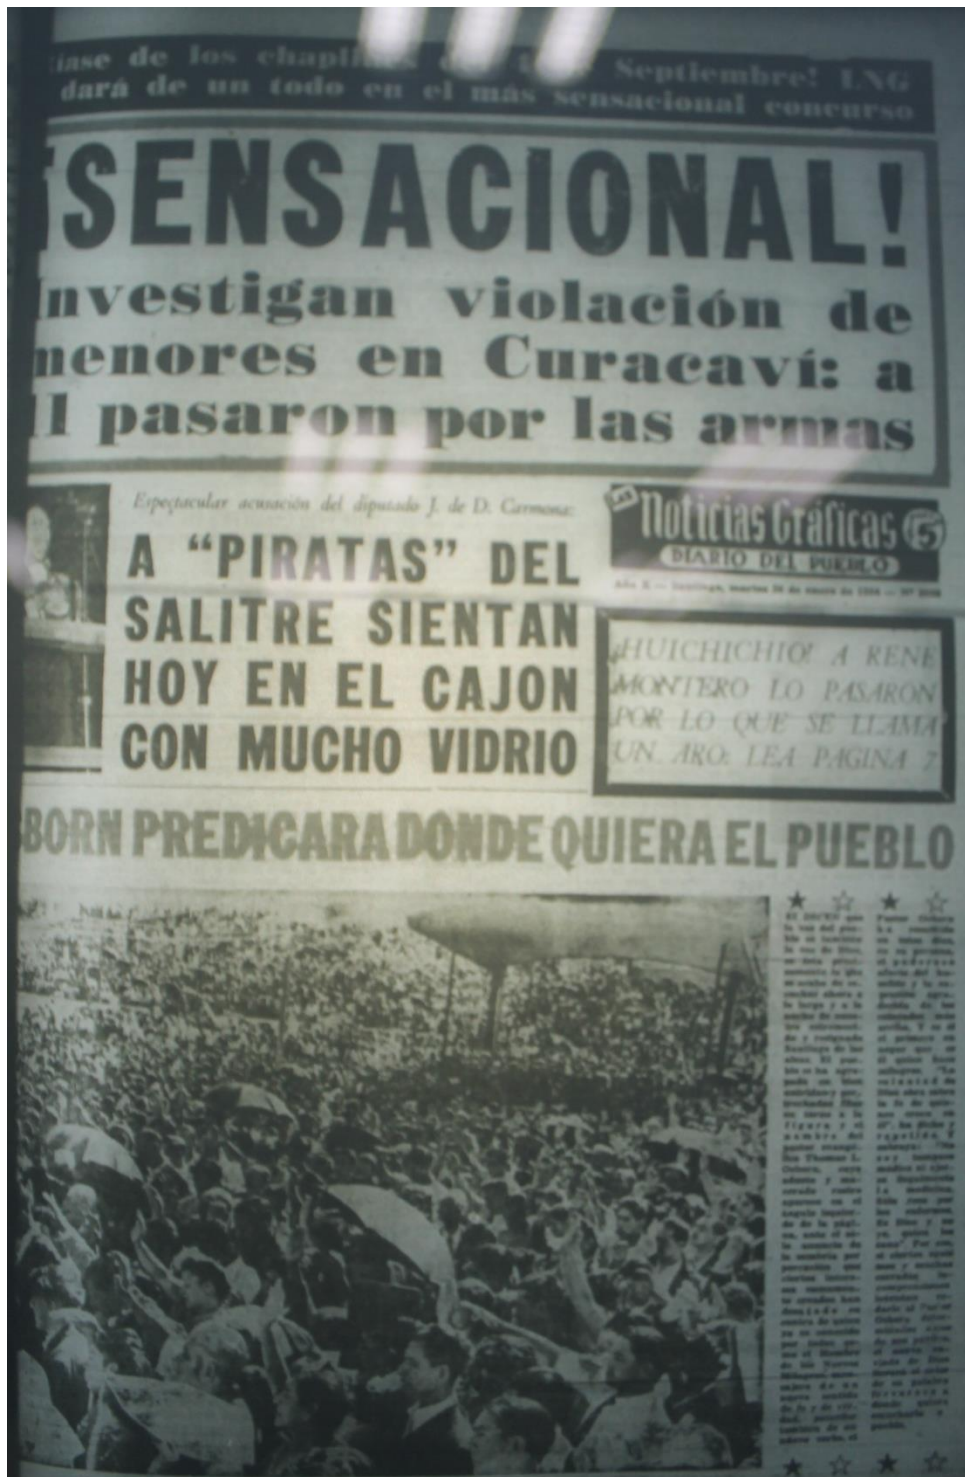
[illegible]ase de los chapli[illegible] Septiembre! LNG
dará de un todo en el más sensacional concurso

¡SENSACIONAL!

Investigan violación de menores en Curacaví: a 11 pasaron por las armas

Espectacular acusación del diputado J. de D. Carmona:

A "PIRATAS" DEL SALITRE SIENTAN HOY EN EL CAJON CON MUCHO VIDRIO

Noticias Gráficas $5
DIARIO DEL PUEBLO

Año X — Santiago, martes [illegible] de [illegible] de 19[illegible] — Nº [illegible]

¡HUICHICHIO! A RENE MONTERO LO PASARON POR LO QUE SE LLAMA UN ARO: LEA PAGINA 7

OSBORN PREDICARA DONDE QUIERA EL PUEBLO

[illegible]